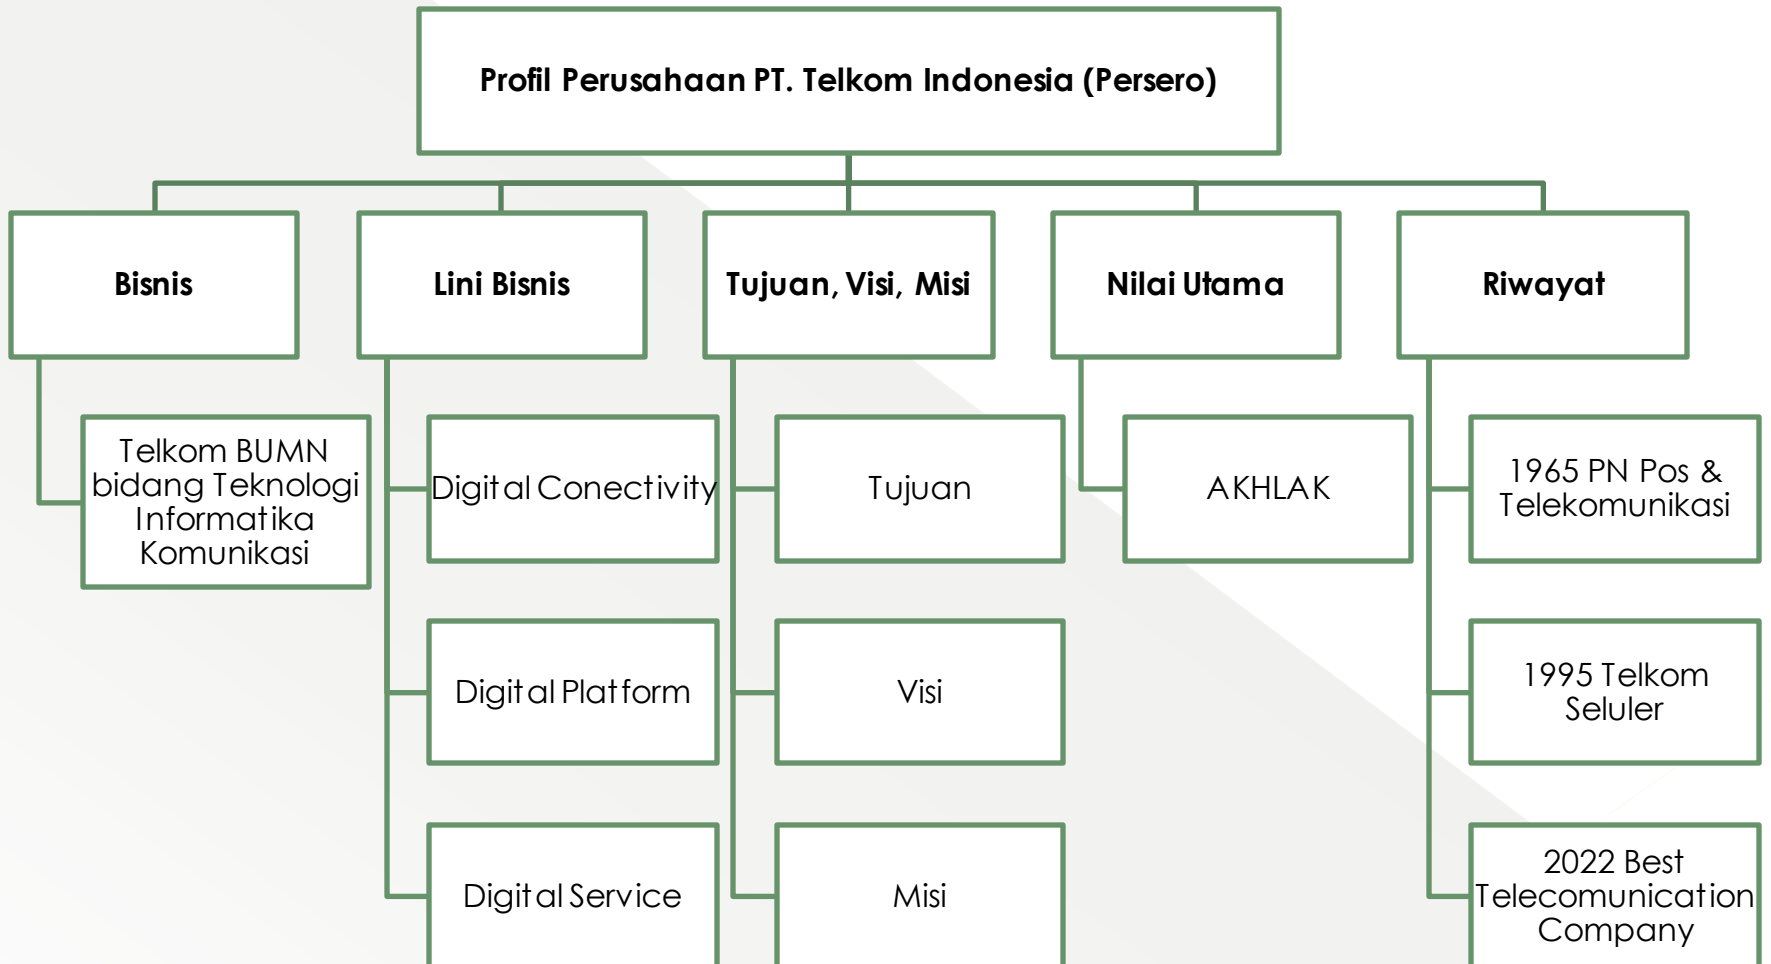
Profil Perusahaan PT. Telkom Indonesia (Persero)

Bisnis

Lini Bisnis

Tujuan, Visi, Misi

Nilai Utama

Riwayat

Telkom BUMN bidang Teknologi Informatika Komunikasi

Digital Conectivity

Digital Platform

Digital Service

Tujuan

Visi

Misi

AKHLAK

1965 PN Pos & Telekomunikasi

1995 Telkom Seluler

2022 Best Telecomunication Company